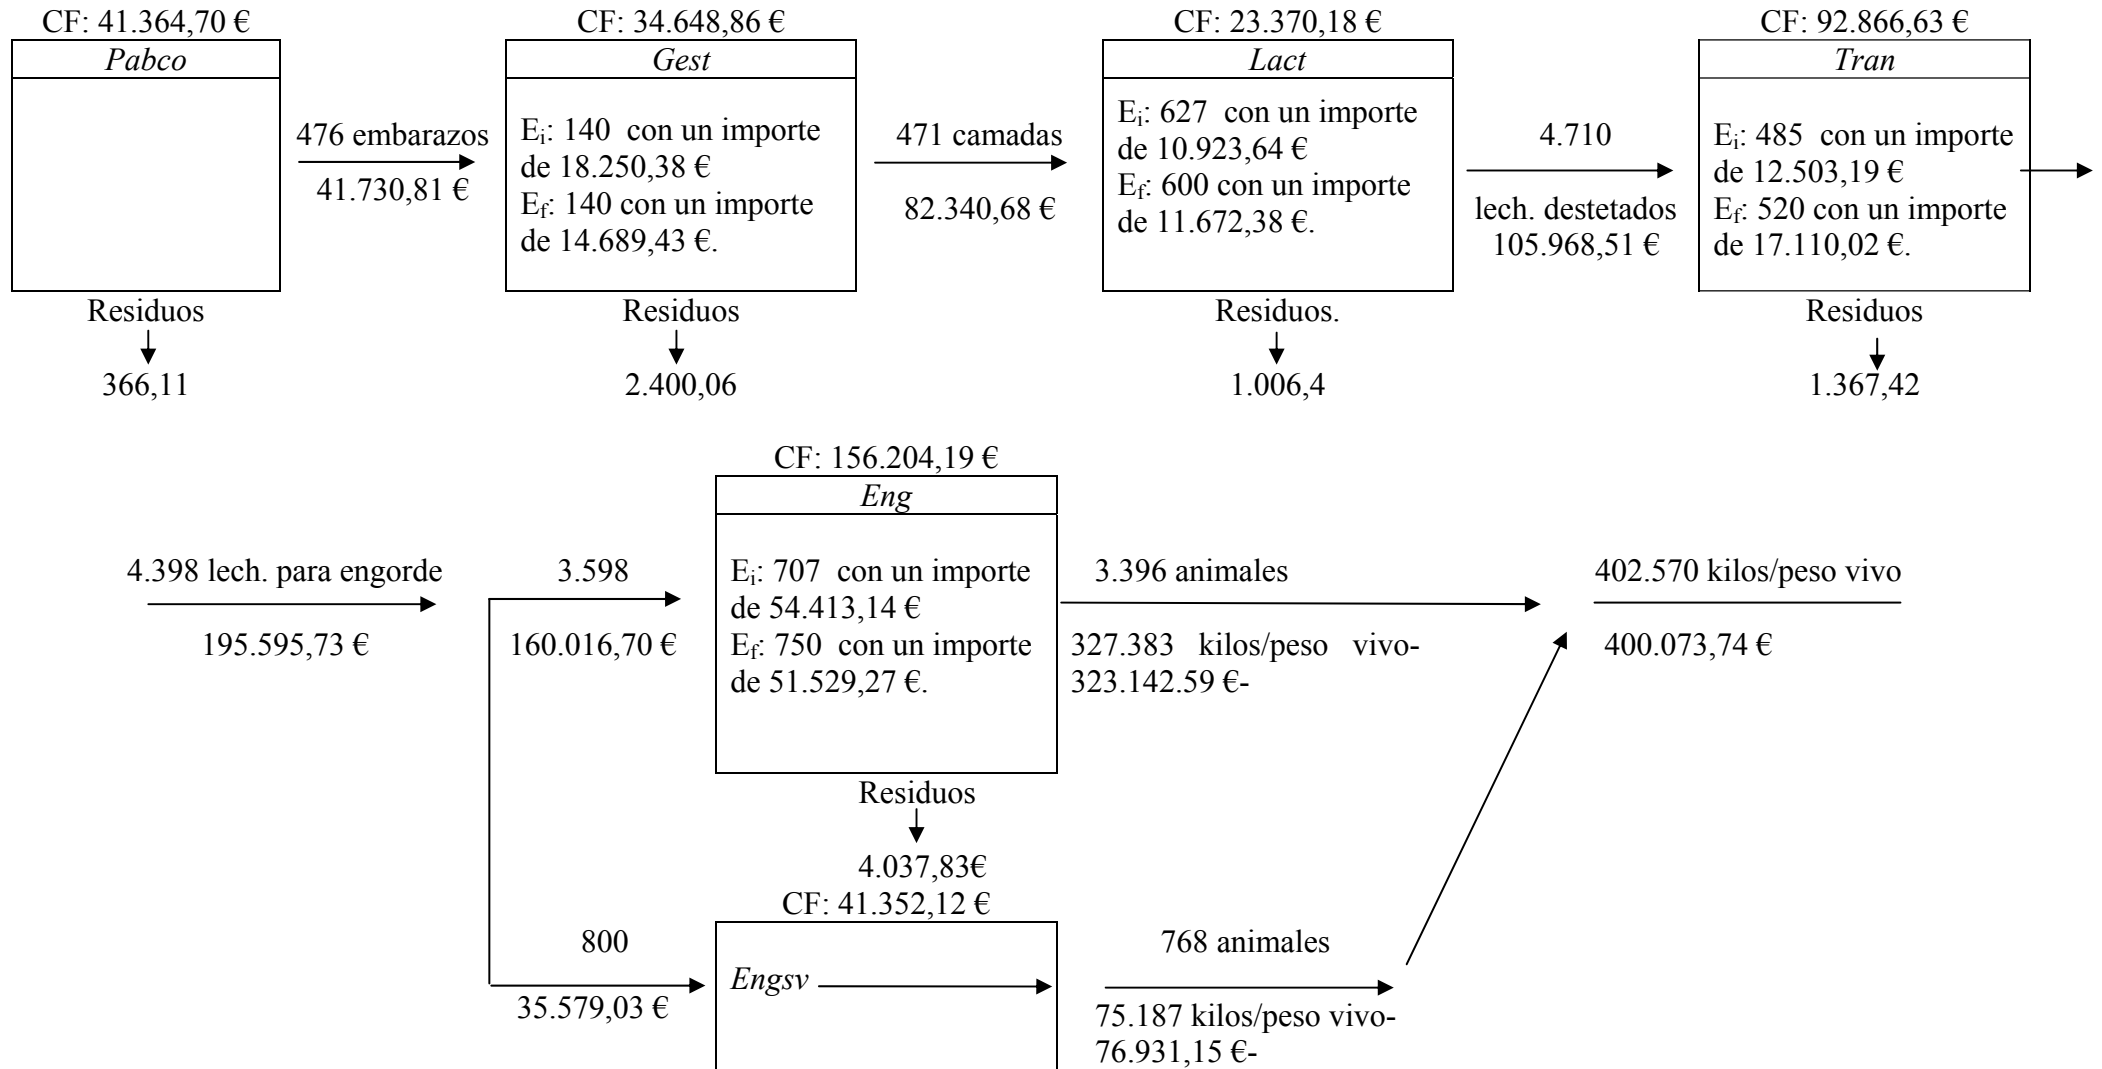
CF: 41.364,70 €
Pabco

Residuos
366,11

476 embarazos
41.730,81 €

CF: 34.648,86 €
Gest
$E_i$: 140 con un importe de 18.250,38 €
$E_f$: 140 con un importe de 14.689,43 €.

Residuos
2.400,06

471 camadas
82.340,68 €

CF: 23.370,18 €
Lact
$E_i$: 627 con un importe de 10.923,64 €
$E_f$: 600 con un importe de 11.672,38 €.

Residuos.
1.006,4

4.710
lech. destetados
105.968,51 €

CF: 92.866,63 €
Tran
$E_i$: 485 con un importe de 12.503,19 €
$E_f$: 520 con un importe de 17.110,02 €.

Residuos
1.367,42

4.398 lech. para engorde
195.595,73 €

3.598
160.016,70 €

CF: 156.204,19 €
Eng
$E_i$: 707 con un importe de 54.413,14 €
$E_f$: 750 con un importe de 51.529,27 €.

Residuos
4.037,83€

3.396 animales
327.383 kilos/peso vivo-323.142.59 €-

402.570 kilos/peso vivo
400.073,74 €

800
35.579,03 €

CF: 41.352,12 €
Engsv

768 animales
75.187 kilos/peso vivo-76.931,15 €-